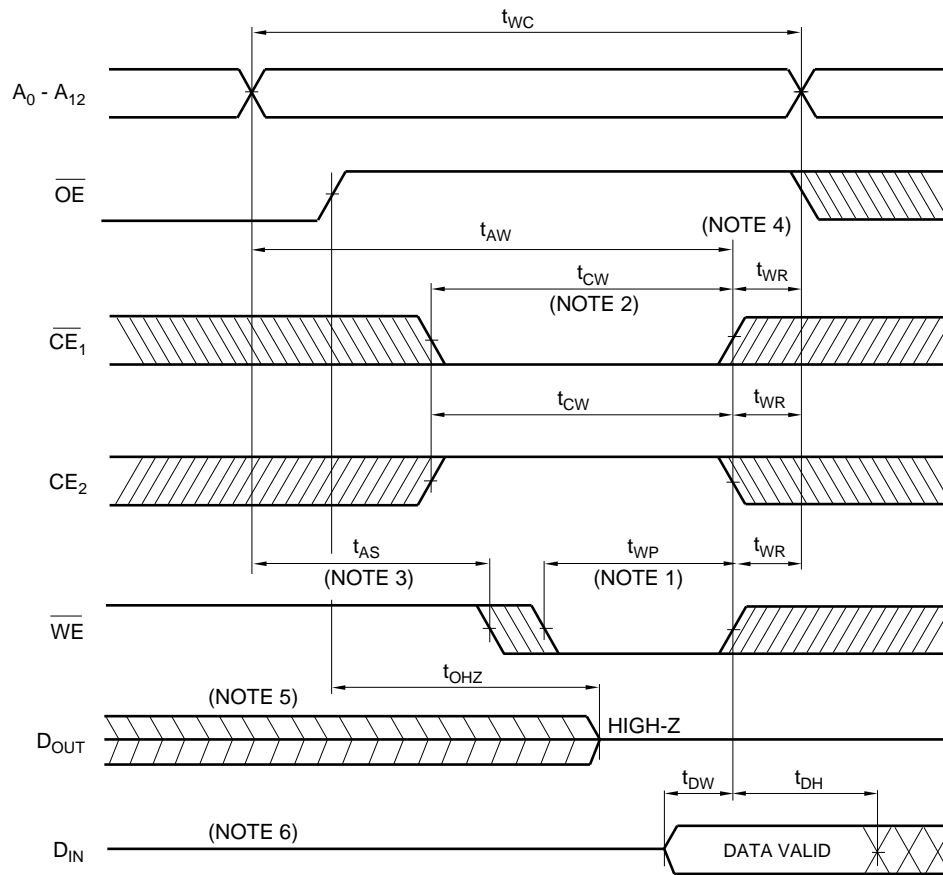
$t_{WC}$

$A_0$ - $A_{12}$

$\overline{OE}$

(NOTE 4)

$t_{AW}$

$t_{CW}$

$t_{WR}$

(NOTE 2)

$\overline{CE}_1$

$t_{CW}$

$t_{WR}$

$CE_2$

$t_{AS}$

$t_{WP}$

$t_{WR}$

(NOTE 3)

(NOTE 1)

$\overline{WE}$

$t_{OHZ}$

(NOTE 5)

$D_{OUT}$

HIGH-Z

$t_{DW}$

$t_{DH}$

(NOTE 6)

$D_{IN}$

DATA VALID